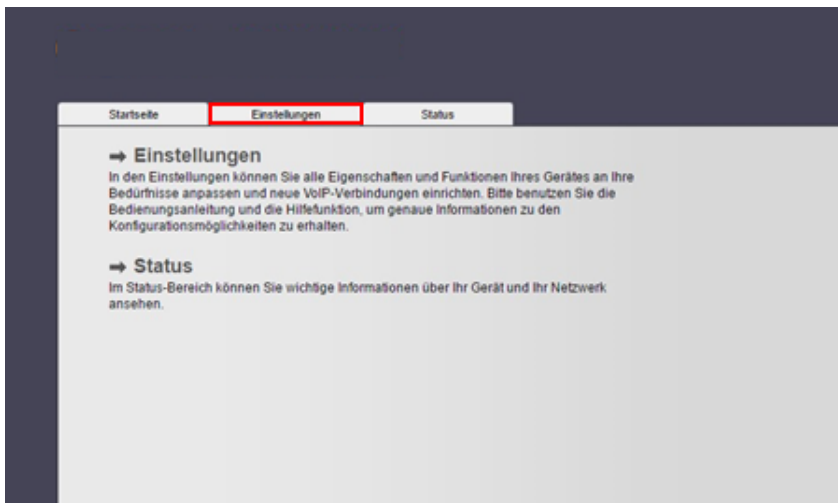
Startseite | Einstellungen | Status

➡ Einstellungen
In den Einstellungen können Sie alle Eigenschaften und Funktionen Ihres Gerätes an Ihre Bedürfnisse anpassen und neue VoIP-Verbindungen einrichten. Bitte benutzen Sie die Bedienungsanleitung und die Hilfefunktion, um genaue Informationen zu den Konfigurationsmöglichkeiten zu erhalten.

➡ Status
Im Status-Bereich können Sie wichtige Informationen über Ihr Gerät und Ihr Netzwerk ansehen.